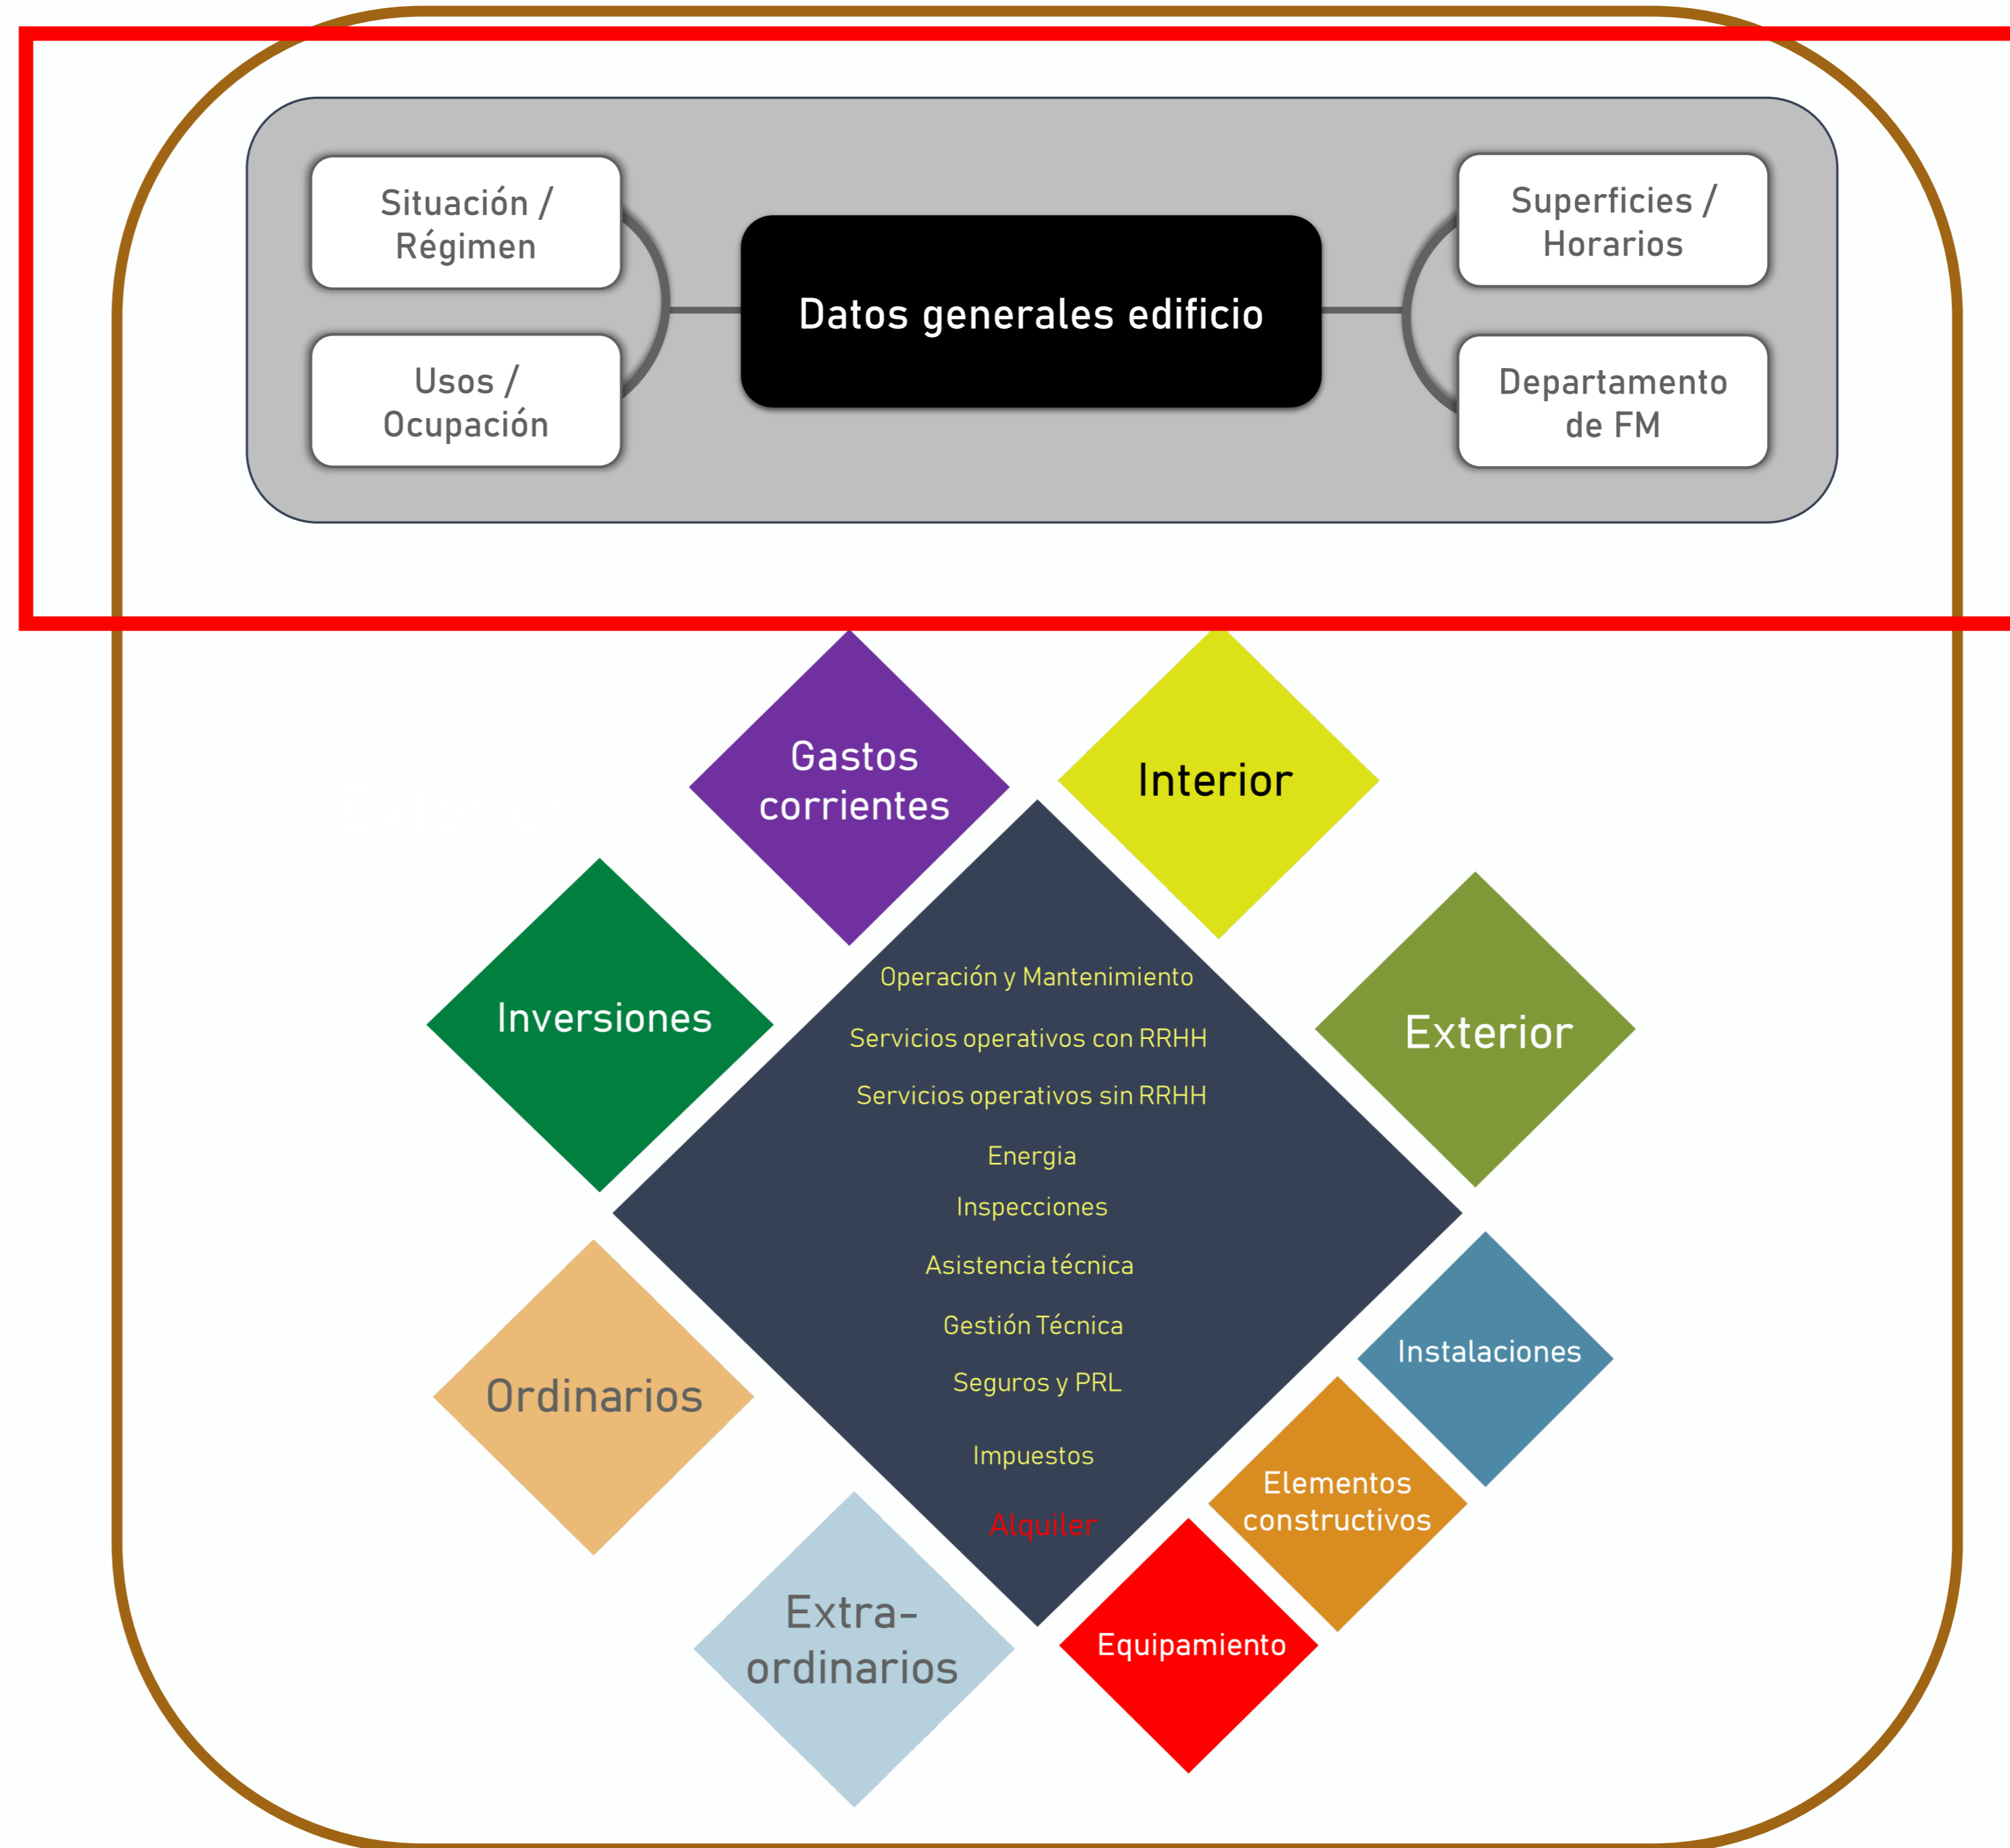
Situación / Régimen

Usos / Ocupación

Datos generales edificio

Superficies / Horarios

Departamento de FM

Gastos corrientes

Interior

Inversiones

Operación y Mantenimiento

Servicios operativos con RRHH

Servicios operativos sin RRHH

Energia

Inspecciones

Asistencia técnica

Gestión Técnica

Seguros y PRL

Impuestos

Alquiler

Exterior

Ordinarios

Instalaciones

Elementos constructivos

Extra-ordinarios

Equipamiento